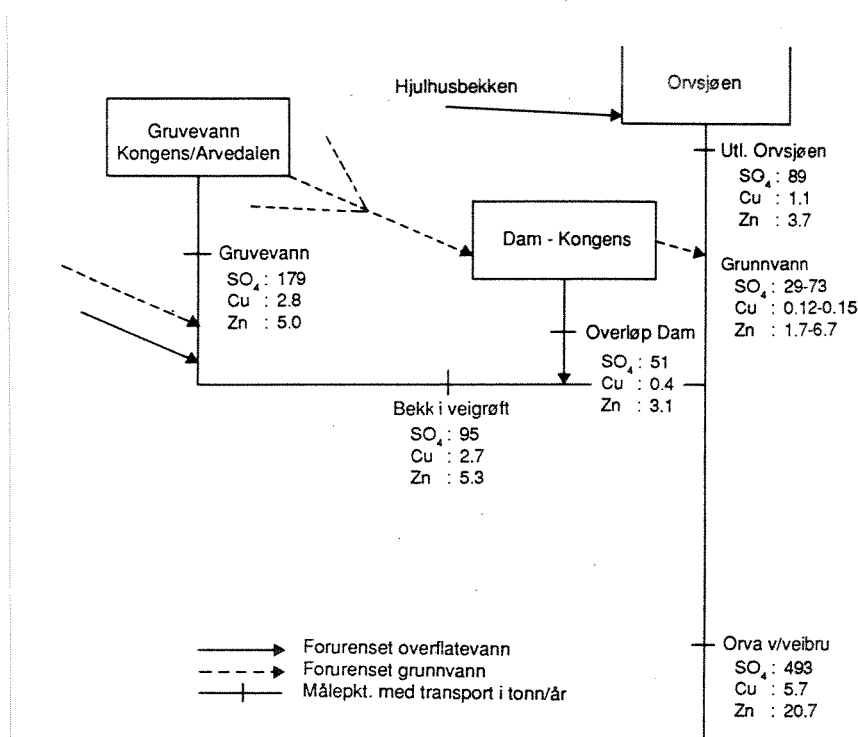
Hjulhusbekken

Orvsjøen

Gruvevann Kongens/Arvedalen

Utl. Orvsjøen
$SO_4$ : 89
Cu : 1.1
Zn : 3.7

Dam - Kongens

Gruvevann
$SO_4$ : 179
Cu : 2.8
Zn : 5.0

Grunnvann
$SO_4$ : 29-73
Cu : 0.12-0.15
Zn : 1.7-6.7

Overløp Dam
$SO_4$ : 51
Cu : 0.4
Zn : 3.1

Bekk i veigrøft
$SO_4$ : 95
Cu : 2.7
Zn : 5.3

Forurenset overflatevann
Forurenset grunnvann
Målepkt. med transport i tonn/år

Orva v/veibru
$SO_4$ : 493
Cu : 5.7
Zn : 20.7